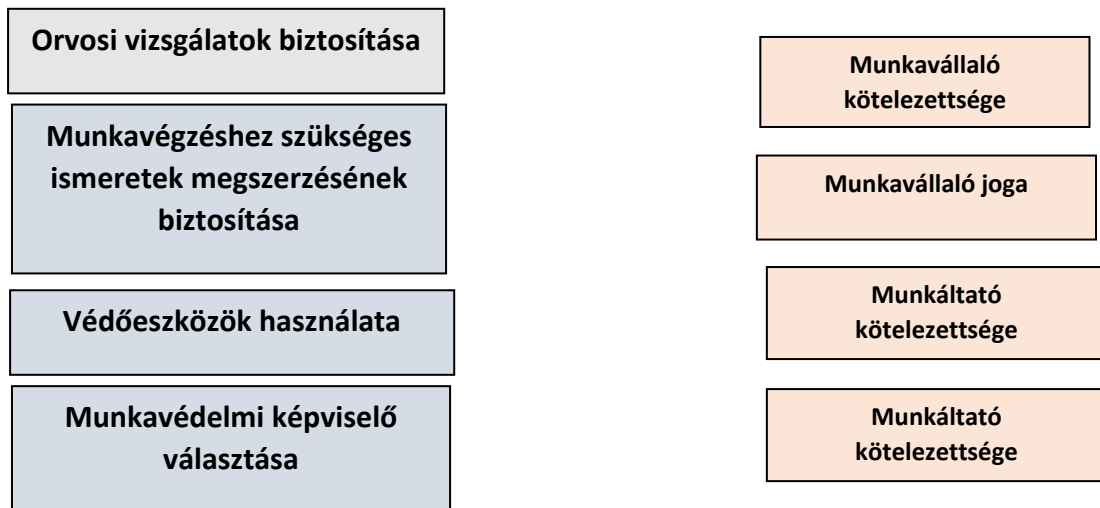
Orvosi vizsgálatok biztosítása

Munkavégzéshez szükséges ismeretek megszerzésének biztosítása

Védőeszközök használata

Munkavédelmi képviselő választása

Munkavállaló kötelezettsége

Munkavállaló joga

Munkáltató kötelezettsége

Munkáltató kötelezettsége